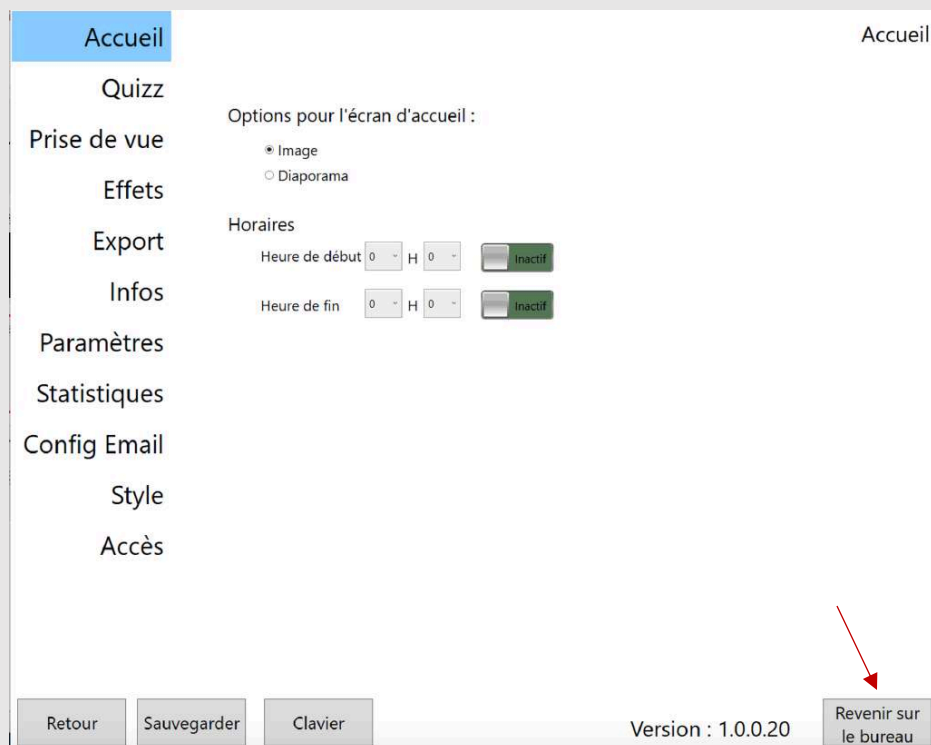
Accueil
Quizz
Prise de vue
Effets
Export
Infos
Paramètres
Statistiques
Config Email
Style
Accès

Accueil

Options pour l'écran d'accueil :

Image
Diaporama

Horaires

Heure de début 0 H 0 Inactif

Heure de fin 0 H 0 Inactif

Retour
Sauvegarder
Clavier
Version : 1.0.0.20
Revenir sur le bureau